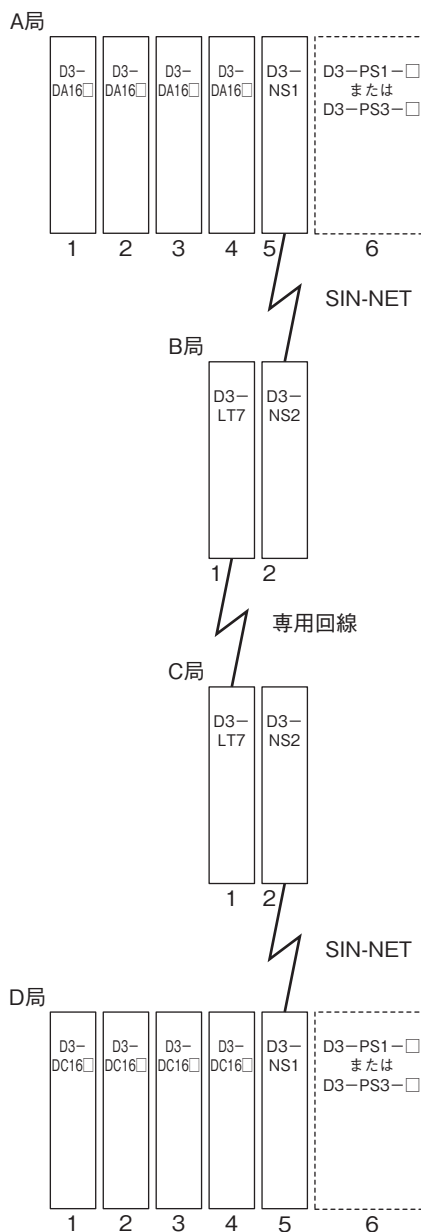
A局

D3−DA16□ D3−DA16□ D3−DA16□ D3−DA16□ D3−NS1 D3−PS1−□ または D3−PS3−□

1 2 3 4 5 6

SIN-NET

B局

D3−LT7 D3−NS2

1 2

専用回線

C局

D3−LT7 D3−NS2

1 2

SIN-NET

D局

D3−DC16□ D3−DC16□ D3−DC16□ D3−DC16□ D3−NS1 D3−PS1−□ または D3−PS3−□

1 2 3 4 5 6